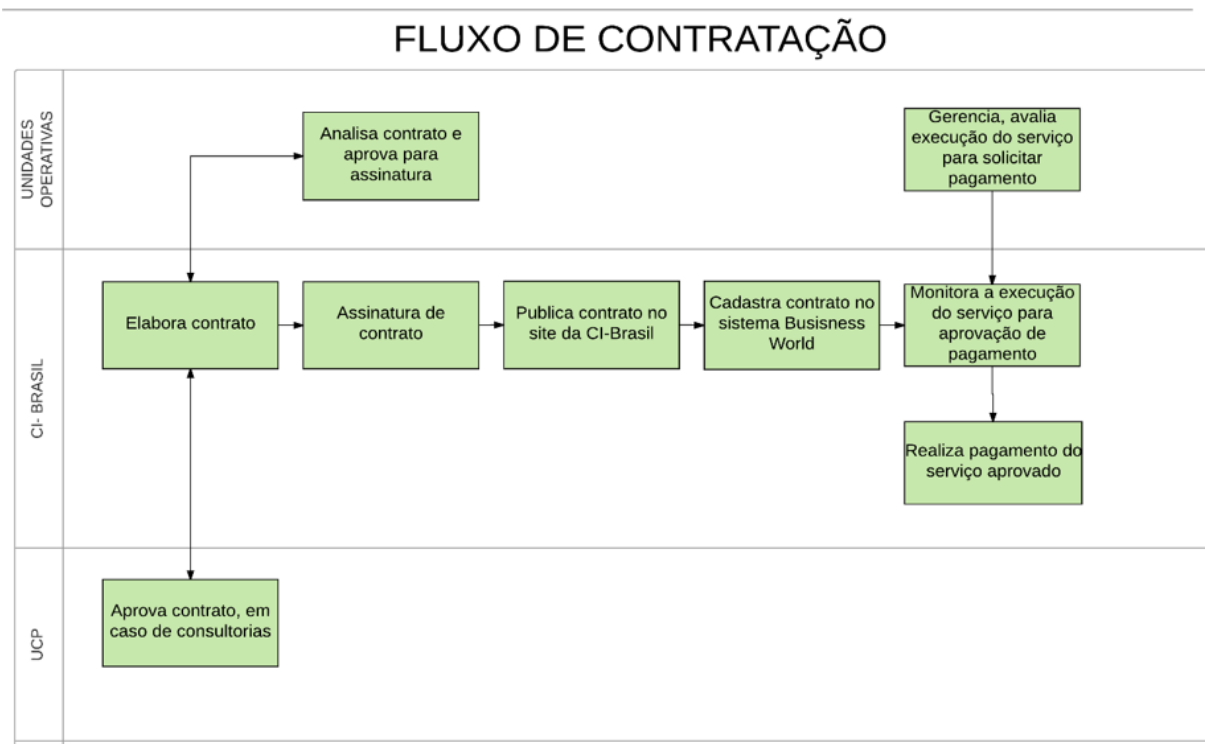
FLUXO DE CONTRATAÇÃO

UNIDADES OPERATIVAS

Analisa contrato e aprova para assinatura

Gerencia, avalia execução do serviço para solicitar pagamento

CI- BRASIL

Elabora contrato

Assinatura de contrato

Publica contrato no site da CI-Brasil

Cadastra contrato no sistema Busisness World

Monitora a execução do serviço para aprovação de pagamento

Realiza pagamento do serviço aprovado

UCP

Aprova contrato, em caso de consultorias